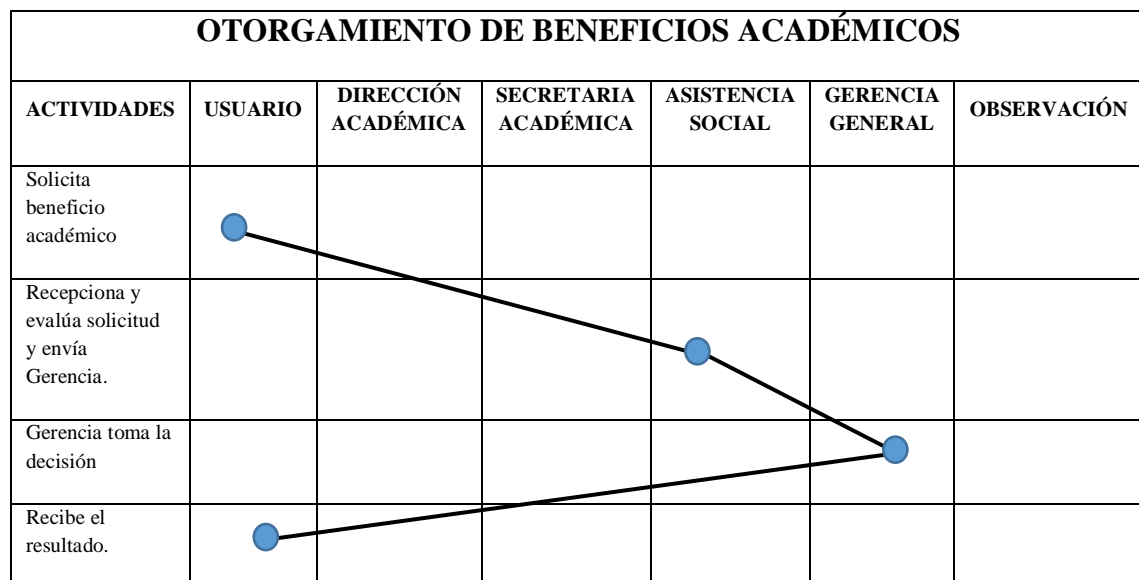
OTORGAMIENTO DE BENEFICIOS ACADÉMICOS

| ACTIVIDADES | USUARIO | DIRECCIÓN ACADÉMICA | SECRETARIA ACADÉMICA | ASISTENCIA SOCIAL | GERENCIA GENERAL | OBSERVACIÓN |
|---|---|---|---|---|---|---|
| Solicita beneficio académico | | | | | | |
| Recepciona y evalúa solicitud y envía Gerencia. | | | | | | |
| Gerencia toma la decisión | | | | | | |
| Recibe el resultado. | | | | | | |